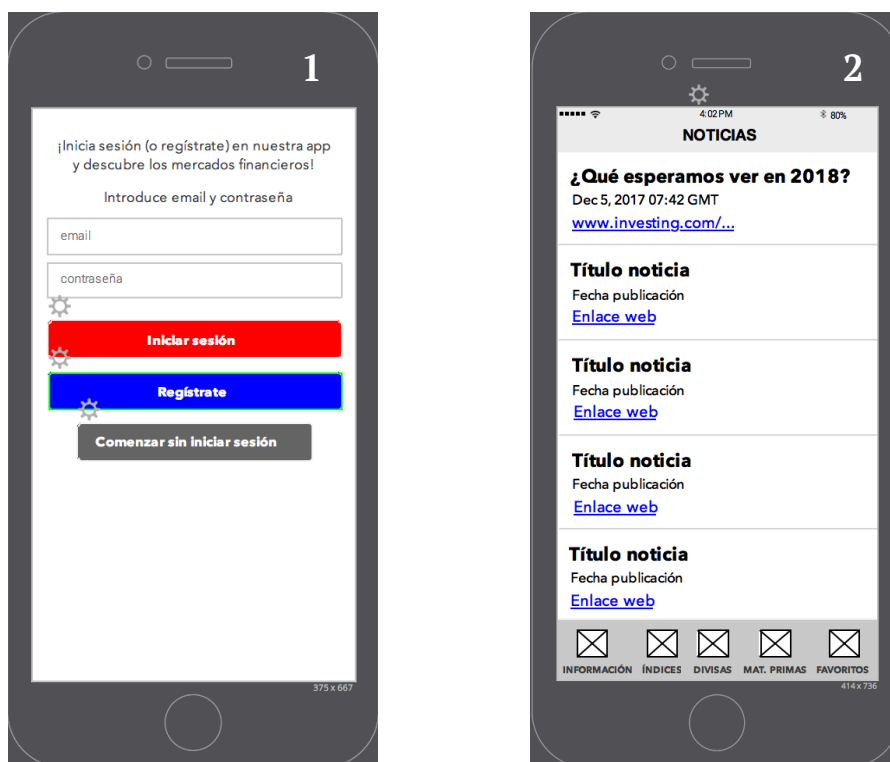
1

¡Inicia sesión (o regístrate) en nuestra app y descubre los mercados financieros!

Introduce email y contraseña

email

contraseña

Iniciar sesión

Regístrate

Comenzar sin iniciar sesión

375 x 667

2

4:02 PM

80%

NOTICIAS

¿Qué esperamos ver en 2018?
Dec 5, 2017 07:42 GMT
www.investing.com/...

Título noticia
Fecha publicación
Enlace web

Título noticia
Fecha publicación
Enlace web

Título noticia
Fecha publicación
Enlace web

Título noticia
Fecha publicación
Enlace web

INFORMACIÓN ÍNDICES DIVISAS MAT. PRIMAS FAVORITOS

414 x 736